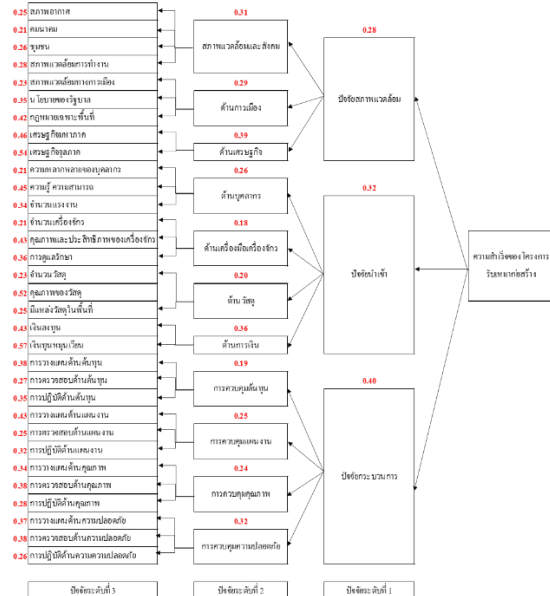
0.25 สภาพอากาศ
0.21 คมนาคม
0.26 ชุมชน
0.28 สภาพแวดล้อมการทำงาน
0.25 สภาพแวดล้อมทางการเมือง
0.35 นโยบายของรัฐบาล
0.42 กฎหมายเฉพาะพื้นที่
0.46 เศรษฐกิจมหภาค
0.54 เศรษฐกิจจุลภาค
0.21 ความหลากหลายของบุคลากร
0.25 ความรู้ ความสามารถ
0.34 จำนวนแรงงาน
0.21 จำนวนเครื่องจักร
0.43 คุณภาพและประสิทธิภาพของเครื่องจักร
0.26 การดูแลรักษา
0.23 จำนวนวัสดุ
0.52 คุณภาพของวัสดุ
0.25 มีแหล่งวัสดุในพื้นที่
0.43 เงินลงทุน
0.57 เงินหมุนเวียน
0.38 การวางแผนด้านต้นทุน
0.27 การตรวจสอบด้านต้นทุน
0.35 การปฏิบัติด้านต้นทุน
0.27 การวางแผนด้านแผนงาน
0.25 การตรวจสอบด้านแผนงาน
0.32 การปฏิบัติด้านแผนงาน
0.24 การวางแผนด้านคุณภาพ
0.38 การตรวจสอบด้านคุณภาพ
0.28 การปฏิบัติด้านคุณภาพ
0.37 การวางแผนด้านความปลอดภัย
0.38 การตรวจสอบด้านความปลอดภัย
0.26 การปฏิบัติด้านความปลอดภัย

0.31 สภาพแวดล้อมและสังคม
0.29 ด้านการเมือง
0.39 ด้านเศรษฐกิจ
0.26 ด้านบุคลากร
0.18 ด้านเครื่องมือเครื่องจักร
0.20 ด้าน วัสดุ
0.36 ด้านการเงิน
การควบคุมต้นทุน
0.25 การควบคุมแผนงาน
0.24 การควบคุมคุณภาพ
0.32 การควบคุมความปลอดภัย

0.28 ปัจจัยสภาพแวดล้อม
0.32 ปัจจัยนำเข้า
0.40 ปัจจัยกระบวนการ

ความสำเร็จของโครงการรับเหมาก่อสร้าง

ปัจจัยระดับที่ 3
ปัจจัยระดับที่ 2
ปัจจัยระดับที่ 1